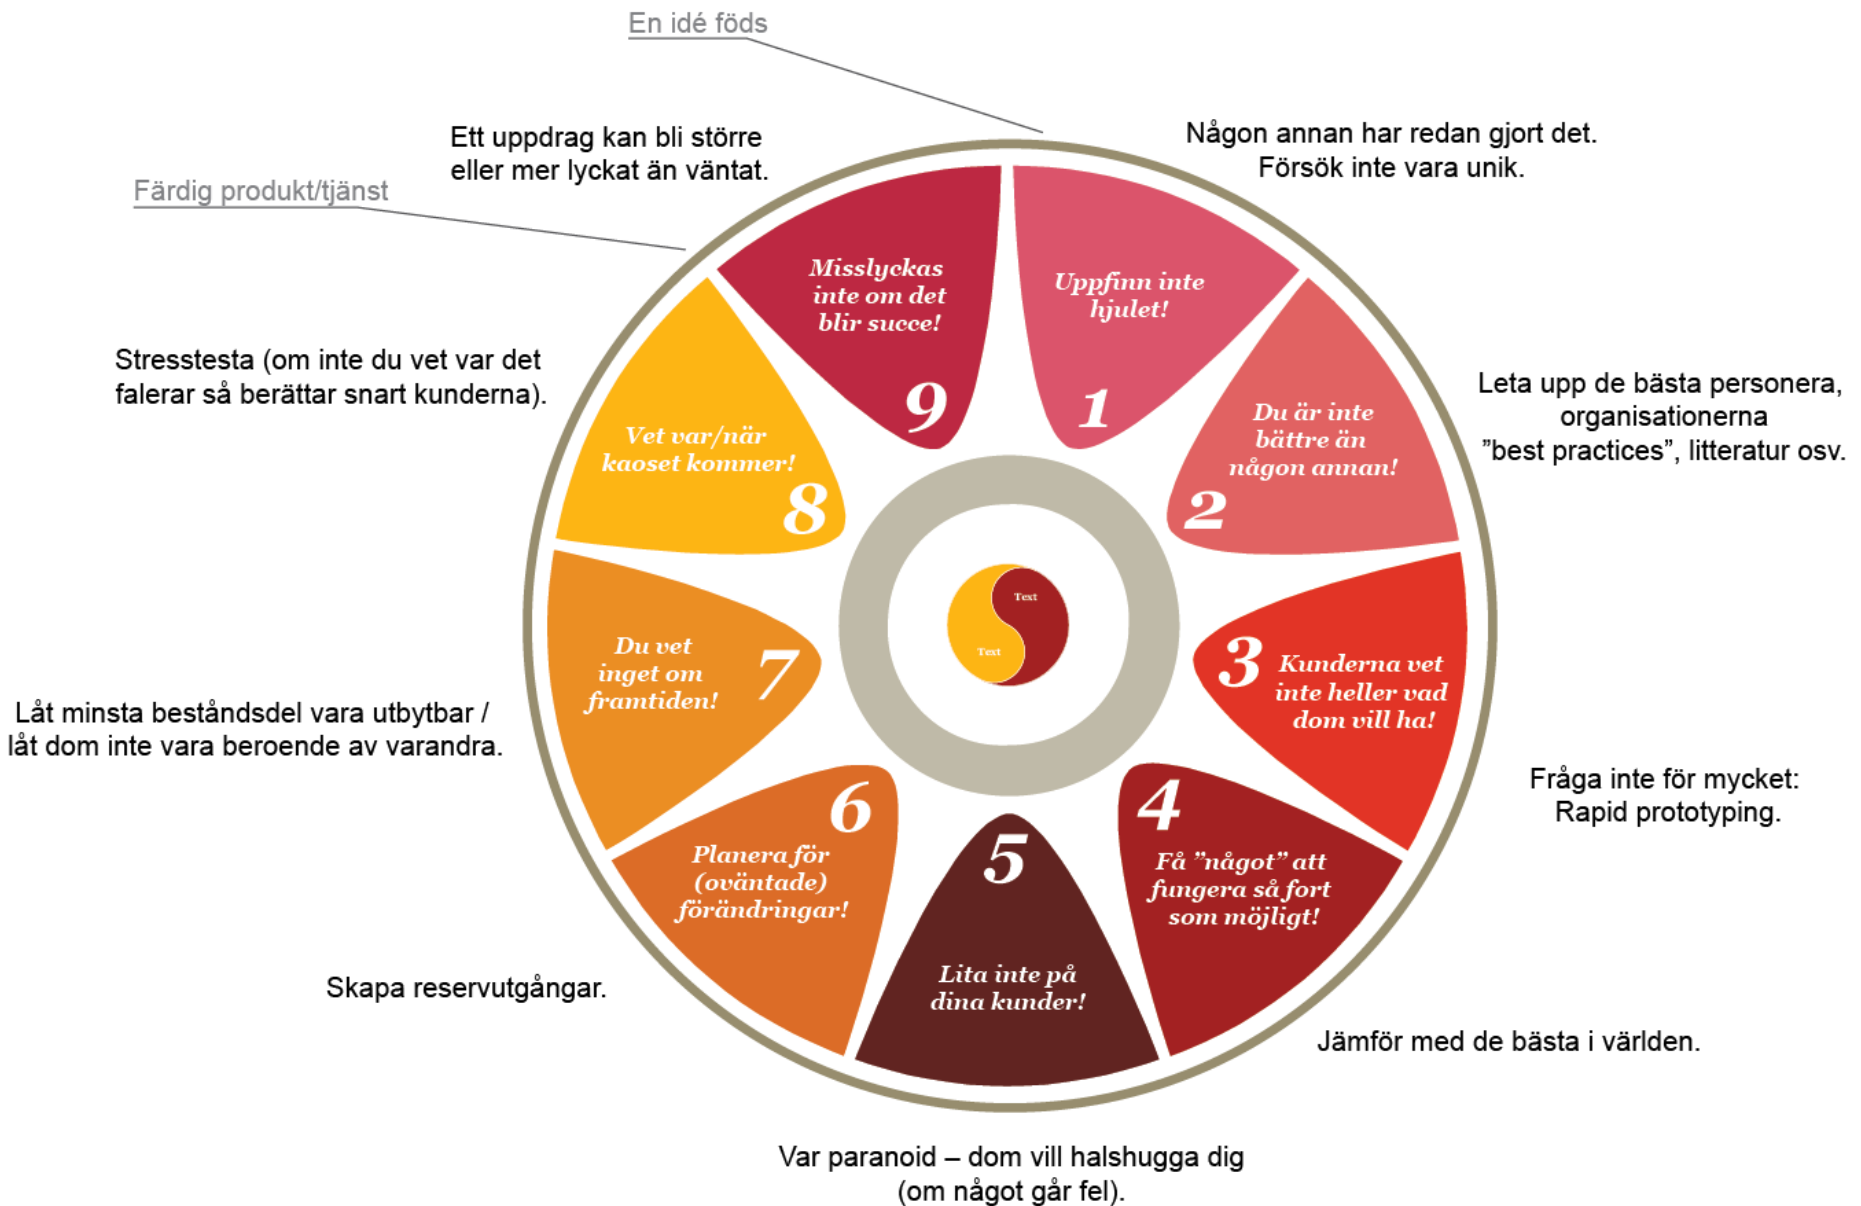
En idé föds

Någon annan har redan gjort det. Försök inte vara unik.

Uppfinn inte hjulet!
1

Du är inte bättre än någon annan!
2

Leta upp de bästa personera, organisationerna ”best practices”, litteratur osv.

3
Kunderna vet inte heller vad dom vill ha!

Fråga inte för mycket: Rapid prototyping.

4
Få ”något” att fungera så fort som möjligt!

Jämför med de bästa i världen.

5
Lita inte på dina kunder!

Var paranoid – dom vill halshugga dig (om något går fel).

6
Planera för (oväntade) förändringar!

Skapa reservutgångar.

Du vet inget om framtiden!
7

Låt minsta beståndsdel vara utbytbar / låt dom inte vara beroende av varandra.

Vet var/när kaoset kommer!
8

Stresstesta (om inte du vet var det falerar så berättar snart kunderna).

Misslyckas inte om det blir succe!
9

Ett uppdrag kan bli större eller mer lyckat än väntat.

Färdig produkt/tjänst

Text
Text